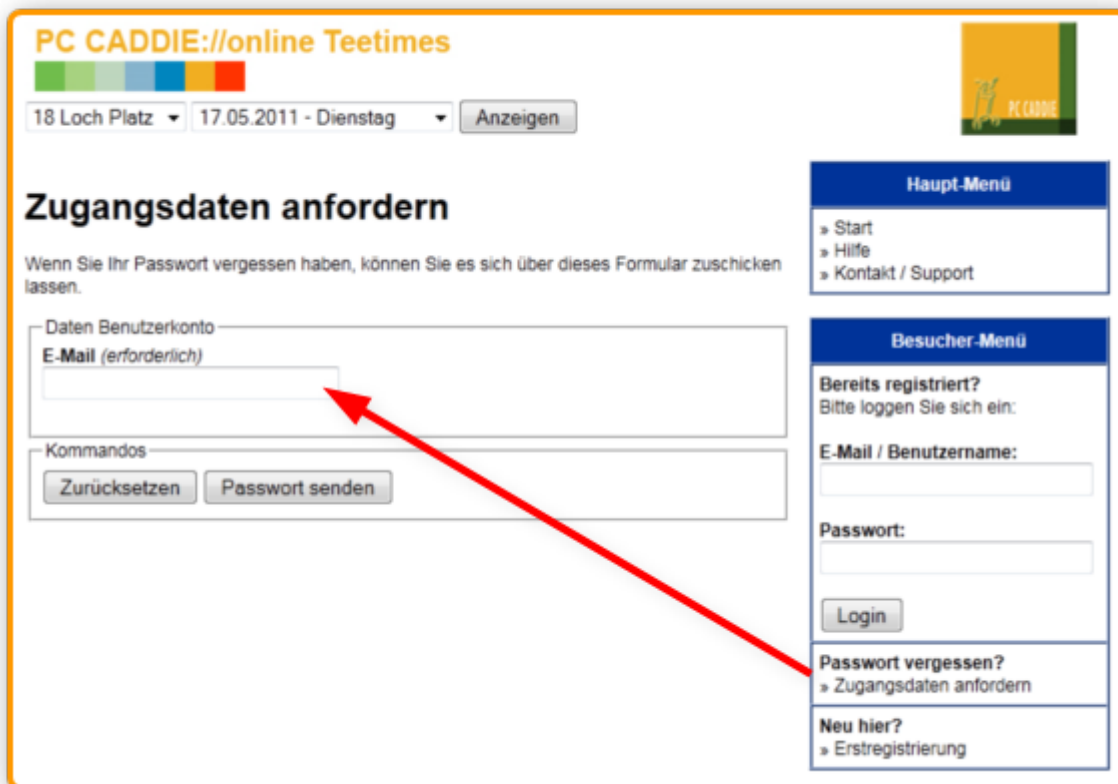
PC CADDIE://online Teetimes

18 Loch Platz 17.05.2011 - Dienstag Anzeigen

PC CADDIE

Zugangsdaten anfordern

Wenn Sie Ihr Passwort vergessen haben, können Sie es sich über dieses Formular zuschicken lassen.

Daten Benutzerkonto

E-Mail (erforderlich)

Kommandos

Zurücksetzen Passwort senden

Haupt-Menü

» Start
» Hilfe
» Kontakt / Support

Besucher-Menü

Bereits registriert?
Bitte loggen Sie sich ein:

E-Mail / Benutzername:

Passwort:

Login

Passwort vergessen?
» Zugangsdaten anfordern

Neu hier?
» Erstregistrierung